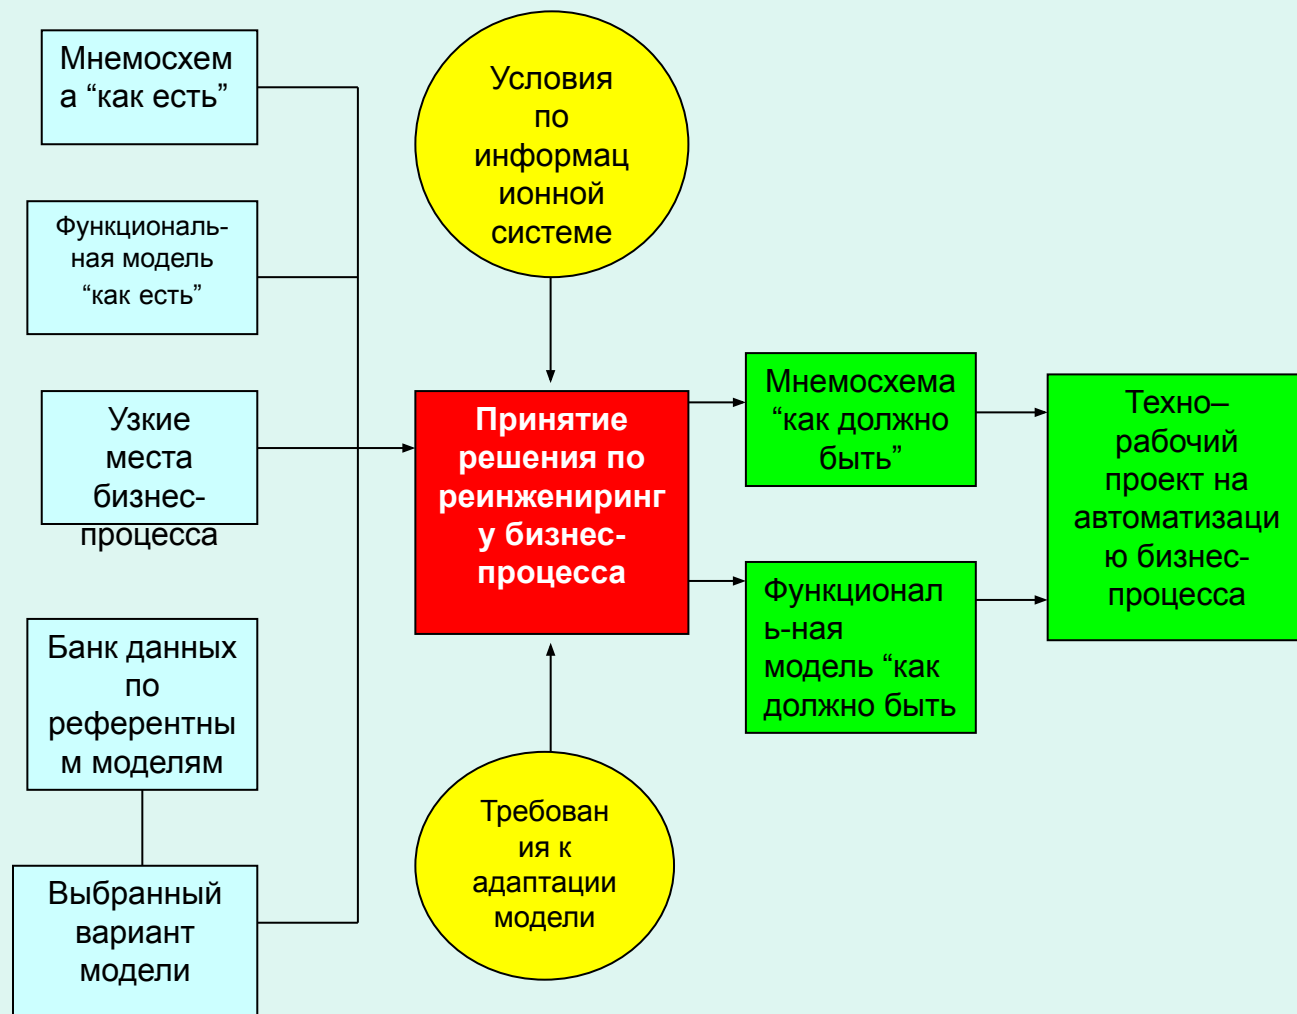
Мнемосхема “как есть”

Функциональная модель “как есть”

Узкие места бизнес-процесса

Банк данных по референтным моделям

Выбранный вариант модели

Условия по информационной системе

Принятие решения по реинжениринг у бизнес-процесса

Требования к адаптации модели

Мнемосхема “как должно быть”

Функциональ-ная модель “как должно быть

Техно–рабочий проект на автоматизацию бизнес-процесса